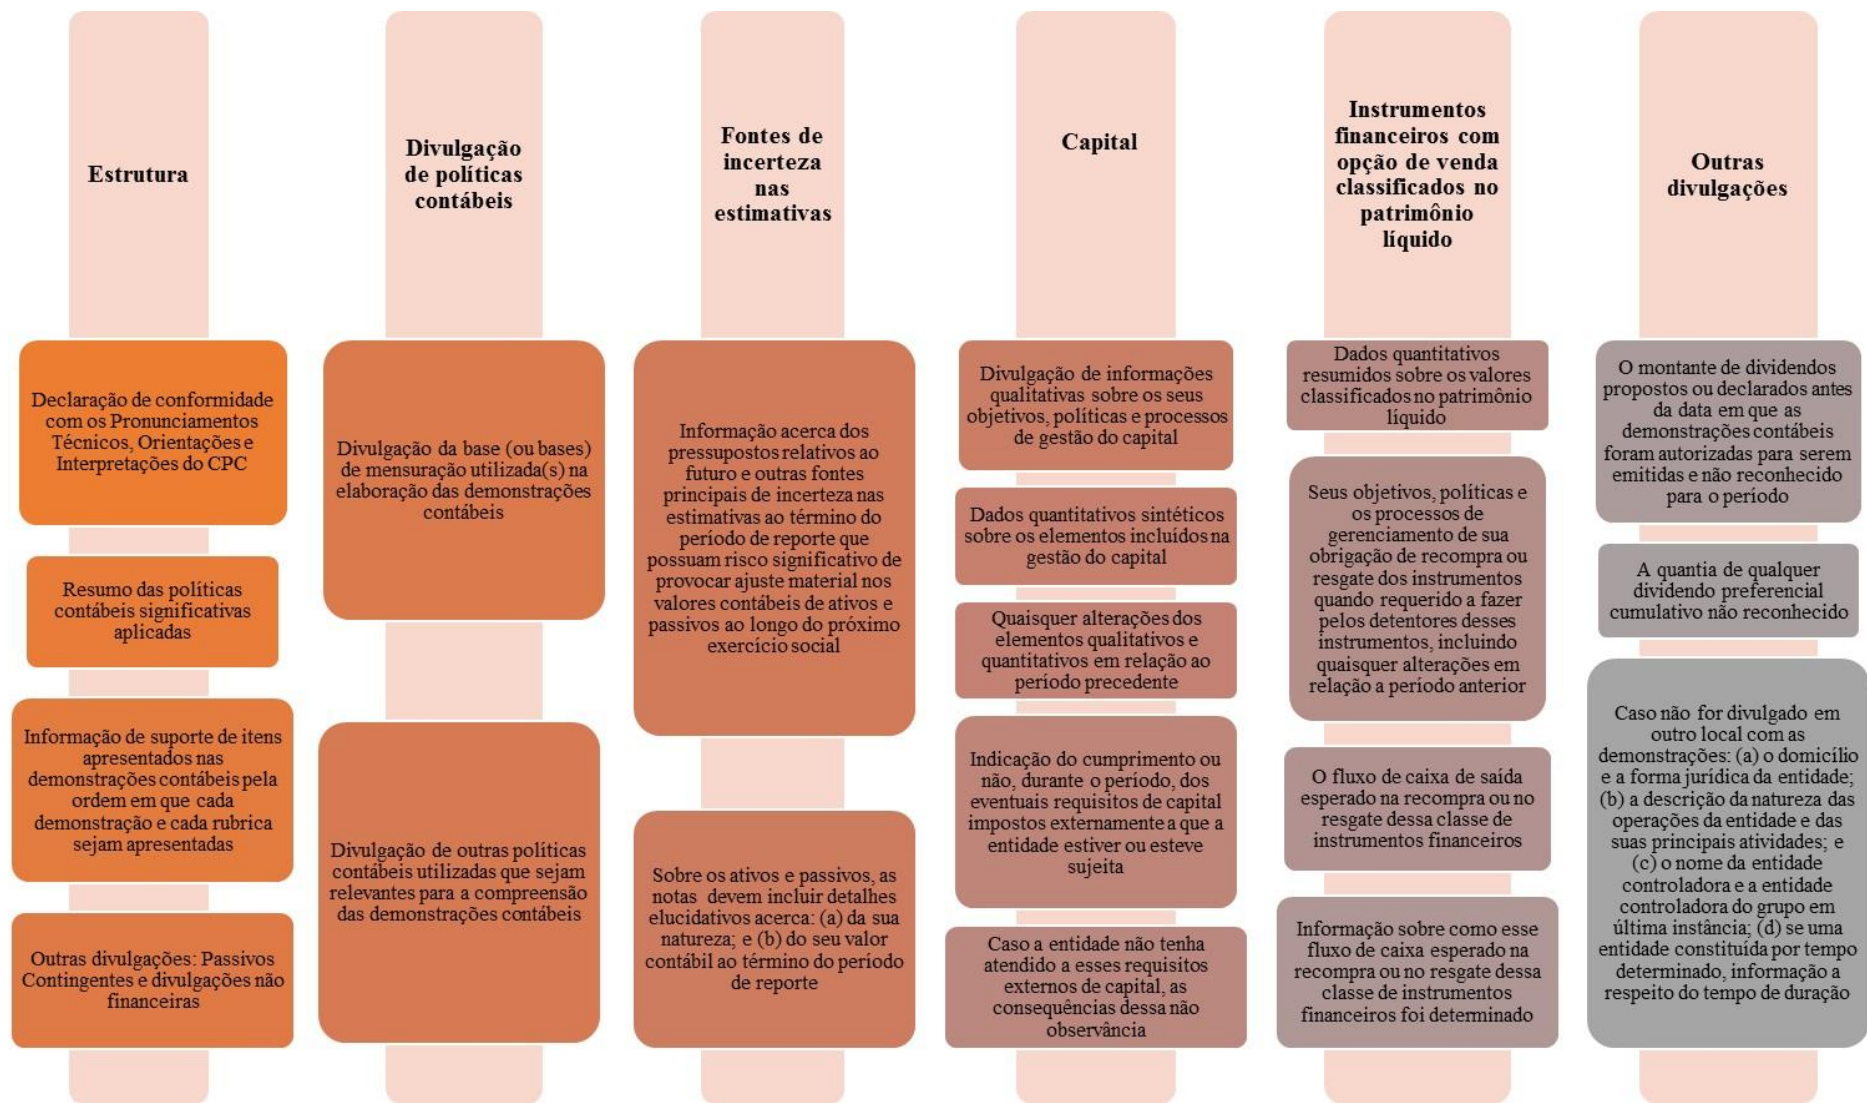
Estrutura

Declaração de conformidade com os Pronunciamentos Técnicos, Orientações e Interpretações do CPC

Resumo das políticas contábeis significativas aplicadas

Informação de suporte de itens apresentados nas demonstrações contábeis pela ordem em que cada demonstração e cada rubrica sejam apresentadas

Outras divulgações: Passivos Contingentes e divulgações não financeiras

Divulgação de políticas contábeis

Divulgação da base (ou bases) de mensuração utilizada(s) na elaboração das demonstrações contábeis

Divulgação de outras políticas contábeis utilizadas que sejam relevantes para a compreensão das demonstrações contábeis

Fontes de incerteza nas estimativas

Informação acerca dos pressupostos relativos ao futuro e outras fontes principais de incerteza nas estimativas ao término do período de reporte que possuam risco significativo de provocar ajuste material nos valores contábeis de ativos e passivos ao longo do próximo exercício social

Sobre os ativos e passivos, as notas devem incluir detalhes elucidativos acerca: (a) da sua natureza; e (b) do seu valor contábil ao término do período de reporte

Capital

Divulgação de informações qualitativas sobre os seus objetivos, políticas e processos de gestão do capital

Dados quantitativos sintéticos sobre os elementos incluídos na gestão do capital

Quaisquer alterações dos elementos qualitativos e quantitativos em relação ao período precedente

Indicação do cumprimento ou não, durante o período, dos eventuais requisitos de capital impostos externamente a que a entidade estiver ou esteve sujeita

Caso a entidade não tenha atendido a esses requisitos externos de capital, as consequências dessa não observância

Instrumentos financeiros com opção de venda classificados no patrimônio líquido

Dados quantitativos resumidos sobre os valores classificados no patrimônio líquido

Seus objetivos, políticas e os processos de gerenciamento de sua obrigação de recompra ou resgate dos instrumentos quando requerido a fazer pelos detentores desses instrumentos, incluindo quaisquer alterações em relação a período anterior

O fluxo de caixa de saída esperado na recompra ou no resgate dessa classe de instrumentos financeiros

Informação sobre como esse fluxo de caixa esperado na recompra ou no resgate dessa classe de instrumentos financeiros foi determinado

Outras divulgações

O montante de dividendos propostos ou declarados antes da data em que as demonstrações contábeis foram autorizadas para serem emitidas e não reconhecido para o período

A quantia de qualquer dividendo preferencial cumulativo não reconhecido

Caso não for divulgado em outro local com as demonstrações: (a) o domicílio e a forma jurídica da entidade; (b) a descrição da natureza das operações da entidade e das suas principais atividades; e (c) o nome da entidade controladora e a entidade controladora do grupo em última instância; (d) se uma entidade constituída por tempo determinado, informação a respeito do tempo de duração